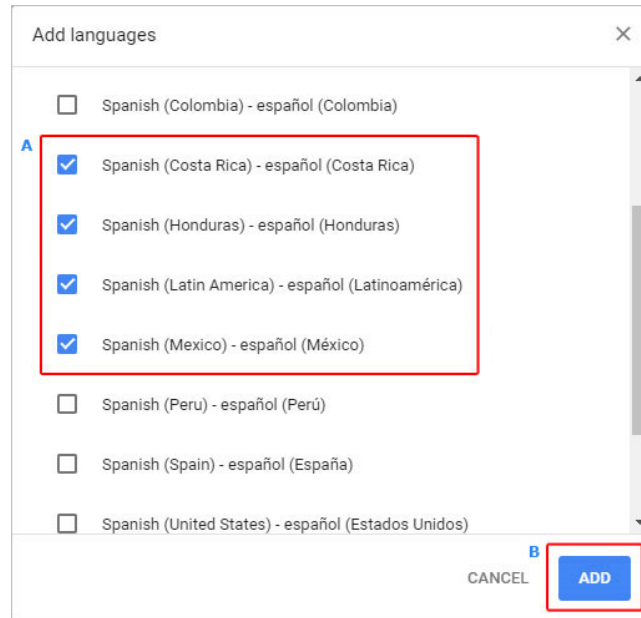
Add languages

×

Spanish (Colombia) - español (Colombia)

A

Spanish (Costa Rica) - español (Costa Rica)

Spanish (Honduras) - español (Honduras)

Spanish (Latin America) - español (Latinoamérica)

Spanish (Mexico) - español (México)

Spanish (Peru) - español (Perú)

Spanish (Spain) - español (España)

Spanish (United States) - español (Estados Unidos)

B

CANCEL

ADD